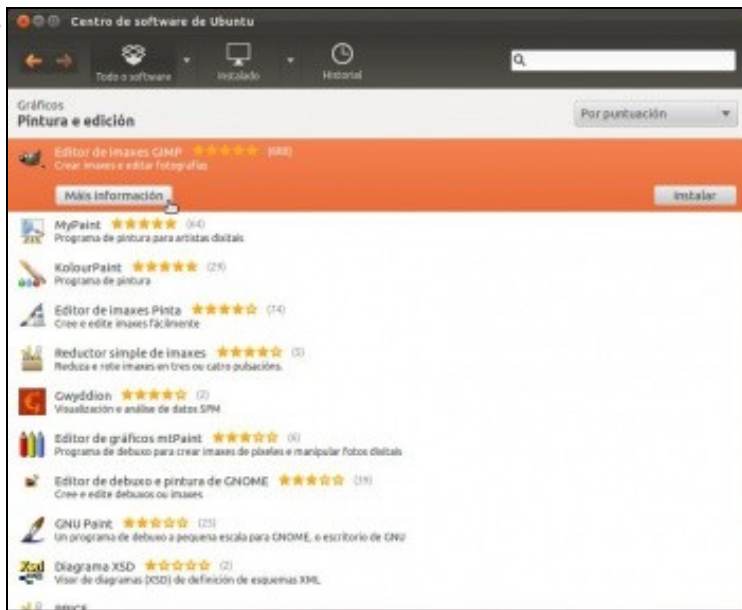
Centro de software de Ubuntu

Todo o software
Instalado
Historial

Gráficos
Pintura e edición

Por puntuación

Editor de imaxes GIMP (688)
Crear imaxes e editar fotografías

Máis información
Instalar

MyPaint (64)
Programa de pintura para artistas dixitais

KolourPaint (29)
Programa de pintura

Editor de imaxes Pinta (74)
Cree e edite imaxes fácilmente

Reductor simple de imaxes (5)
Reduza e rote imaxes en tres ou catro pulsacións

Gwyddion (2)
Visualización e análise de datos SPM

Editor de gráficos mtPaint (6)
Programa de debuxo para crear imaxes de píxeles e manipular fotos dixitais

Editor de debuxo e pintura de GNOME (19)
Cree e edite debuxos ou imaxes

GNU Paint (25)
Un programa de debuxo a pequena escala para GNOME, o escritorio de GNU

Diagrama XSD (2)
Visor de diagramas (XSD) de definición de esquemas XML

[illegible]